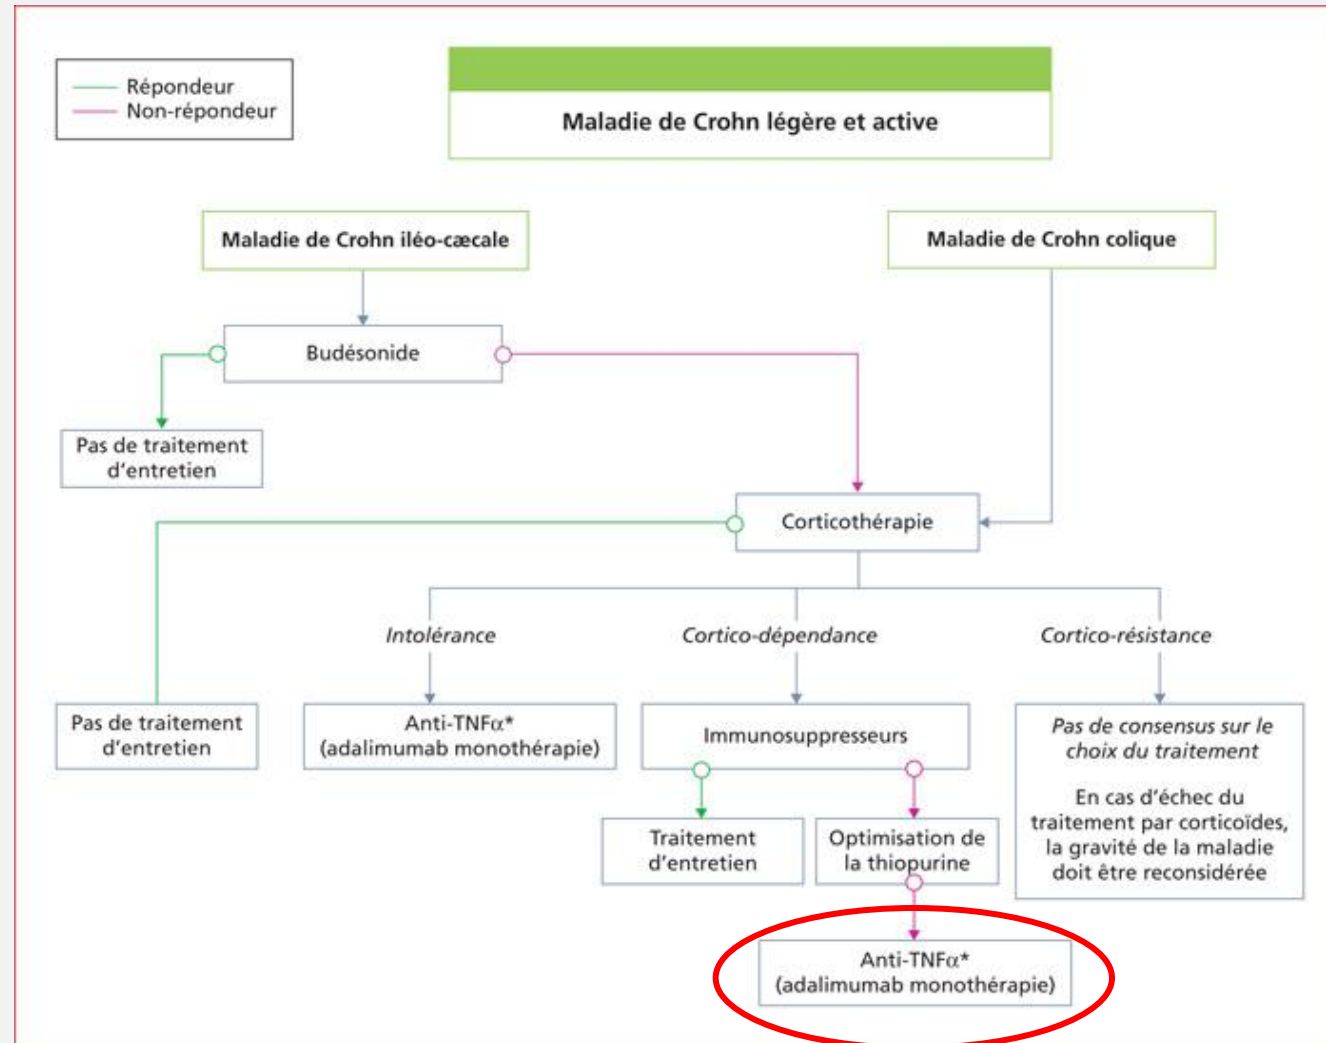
Répondeur
Non-répondeur

Maladie de Crohn légère et active

Maladie de Crohn iléo-cæcale

Maladie de Crohn colique

Budésonide

Pas de traitement d'entretien

Corticothérapie

Intolérance

Cortico-dépendance

Cortico-résistance

Pas de traitement d'entretien

Anti-TNFα* (adalimumab monothérapie)

Immunosuppresseurs

Pas de consensus sur le choix du traitement

En cas d'échec du traitement par corticoïdes, la gravité de la maladie doit être reconsidérée

Traitement d'entretien

Optimisation de la thiopurine

Anti-TNFα* (adalimumab monothérapie)